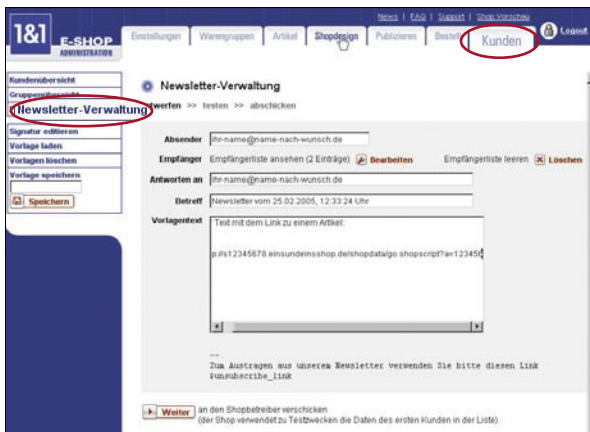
1&1 E-SHOP ADMINISTRATION

News | FAQ | Support | Shop Vorschau

Logout

Einstellungen | Warengruppen | Artikel | Shopdesign | Publizieren | Bestell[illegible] | Kunden

Kundenübersicht
Gruppenübersicht
Newsletter-Verwaltung
Signatur editieren
Vorlage laden
Vorlagen löschen
Vorlage speichern
Speichern

Newsletter-Verwaltung

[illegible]werfen >> testen >> abschicken

Absender: ihr-name@name-nach-wunsch.de
Empfänger: Empfängerliste ansehen (2 Einträge) Bearbeiten Empfängerliste leeren Löschen
Antworten an: ihr-name@name-nach-wunsch.de
Betreff: Newsletter vom 25.02.2005, 12:33:24 Uhr
Vorlagentext: Text mit dem Link zu einem Artikel:

p.ifs12345678.einsundeinsshop.de/shopdata/go.shopscript?a=123456

--
Zum Austragen aus unserem Newsletter verwenden Sie bitte diesen Link
$unsubscribe_link

Weiter an den Shopbetreiber verschicken
(der Shop verwendet zu Testzwecken die Daten des ersten Kunden in der Liste).